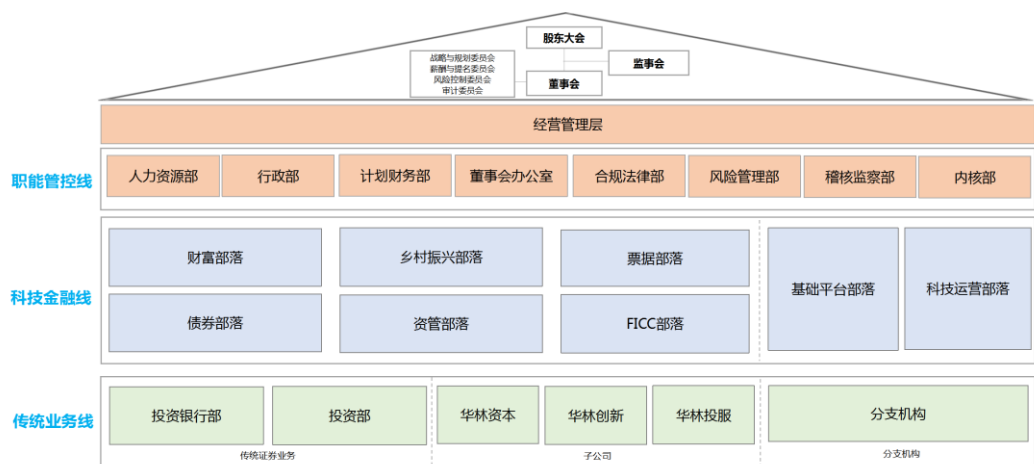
股东大会

战略与规划委员会
薪酬与提名委员会
风险控制委员会
审计委员会

监事会

董事会

经营管理层

职能管控线

人力资源部 行政部 计划财务部 董事会办公室 合规法律部 风险管理部 稽核监察部 内核部

科技金融线

财富部落
债券部落
乡村振兴部落
资管部落
票据部落
FICC部落
基础平台部落
科技运营部落

传统业务线

投资银行部
投资部
传统证券业务

华林资本
华林创新
华林投服
子公司

分支机构
分支机构